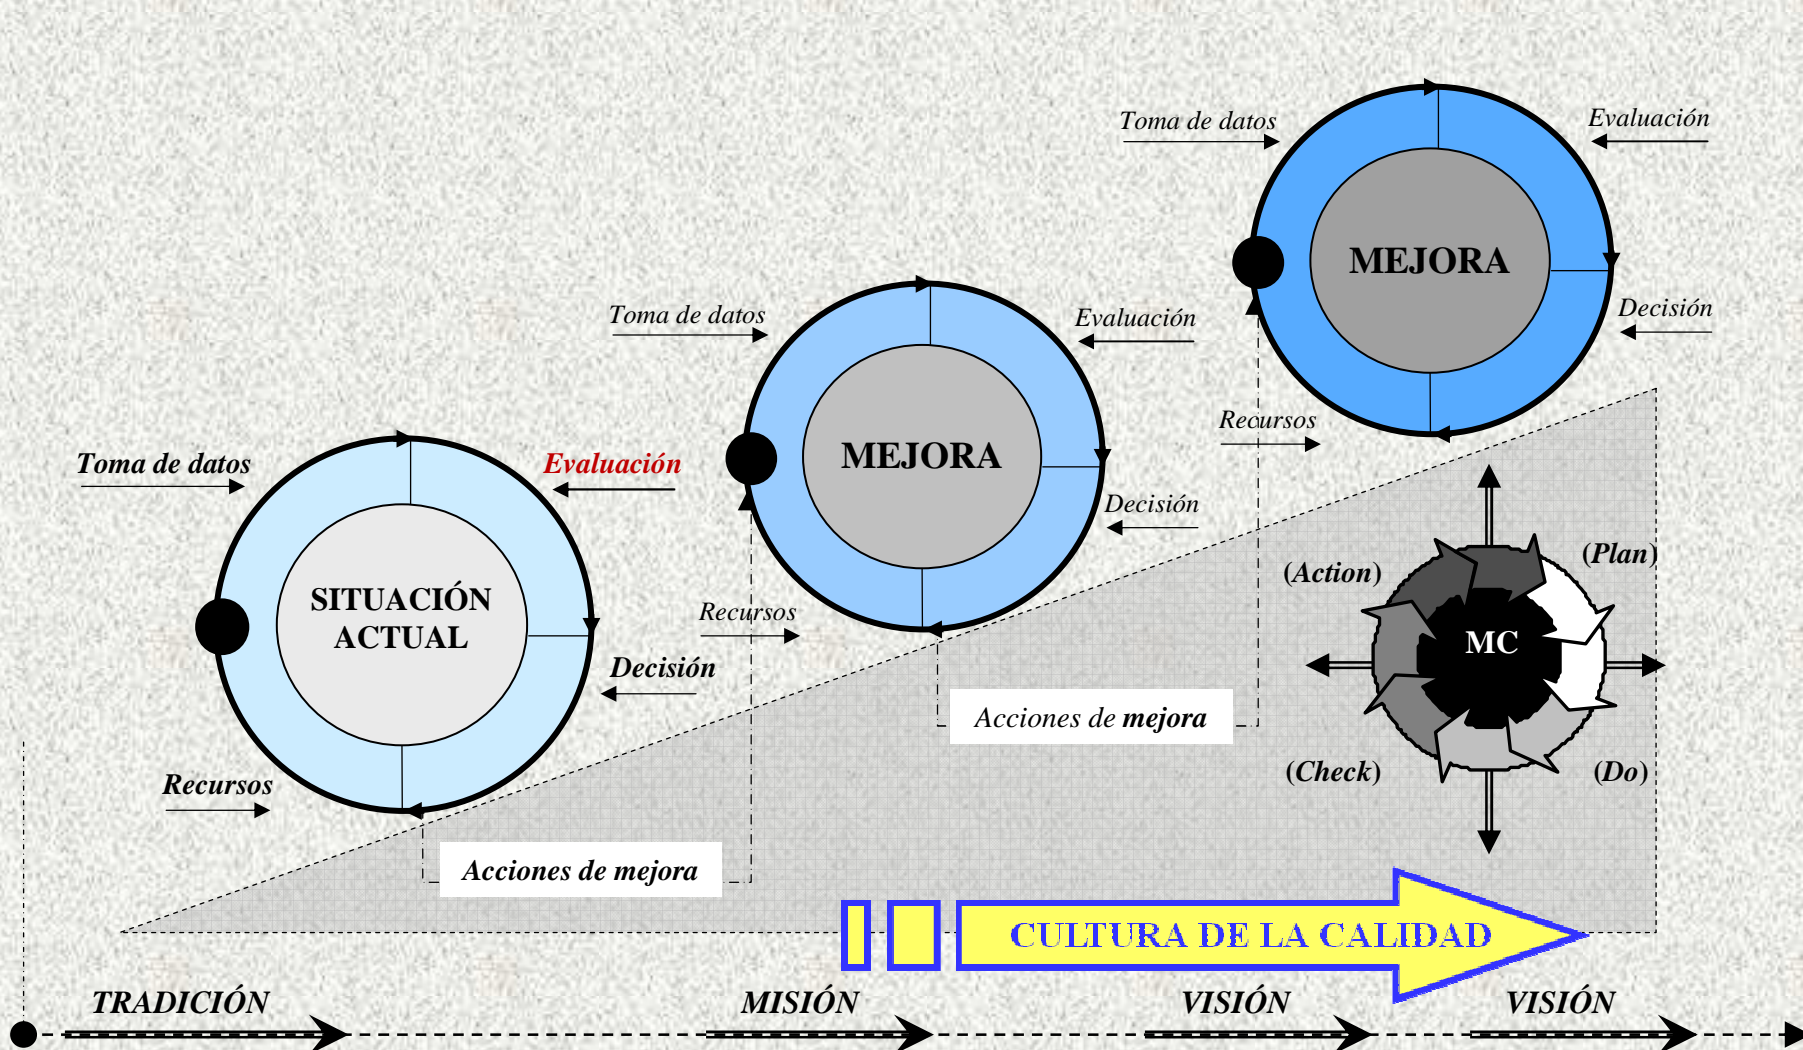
Toma de datos

Evaluación

MEJORA

Decisión

Recursos

Toma de datos

Evaluación

MEJORA

Decisión

Recursos

Acciones de mejora

Toma de datos

Evaluación

SITUACIÓN ACTUAL

Decisión

Recursos

Acciones de mejora

(Action)

(Plan)

MC

(Check)

(Do)

CULTURA DE LA CALIDAD

TRADICIÓN

MISIÓN

VISIÓN

VISIÓN